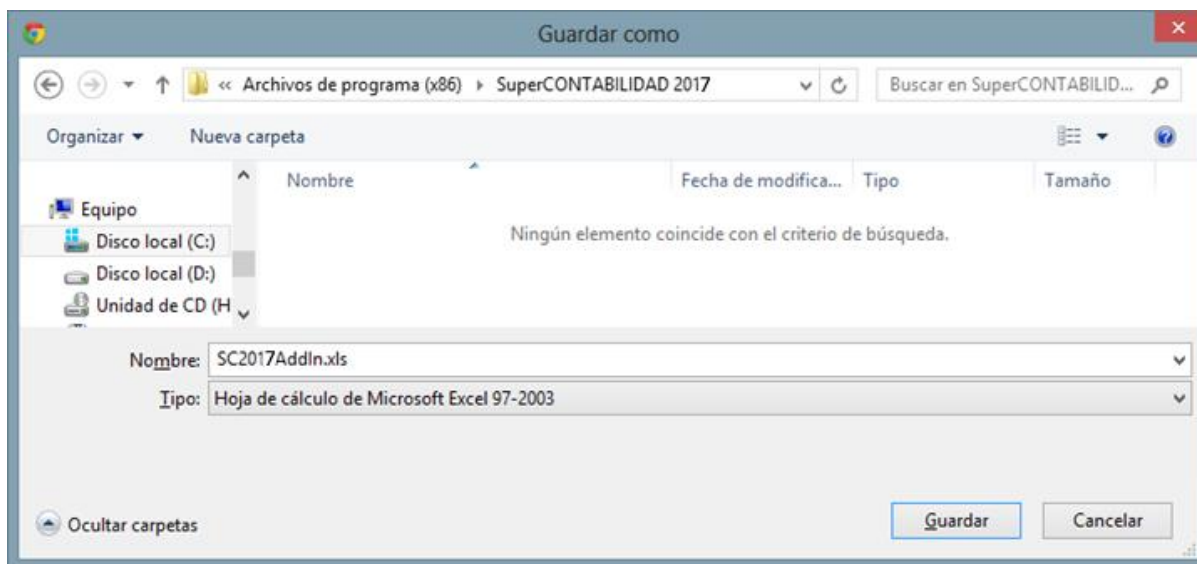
Guardar como

« Archivos de programa (x86) ▸ SuperCONTABILIDAD 2017

Buscar en SuperCONTABILID...

Organizar ▾ Nueva carpeta

Equipo
Disco local (C:)
Disco local (D:)
Unidad de CD (H

| Nombre | Fecha de modifica... | Tipo | Tamaño |
|---|---|---|---|

Ningún elemento coincide con el criterio de búsqueda.

Nombre: SC2017AddIn.xls

Tipo: Hoja de cálculo de Microsoft Excel 97-2003

Ocultar carpetas

Guardar Cancelar